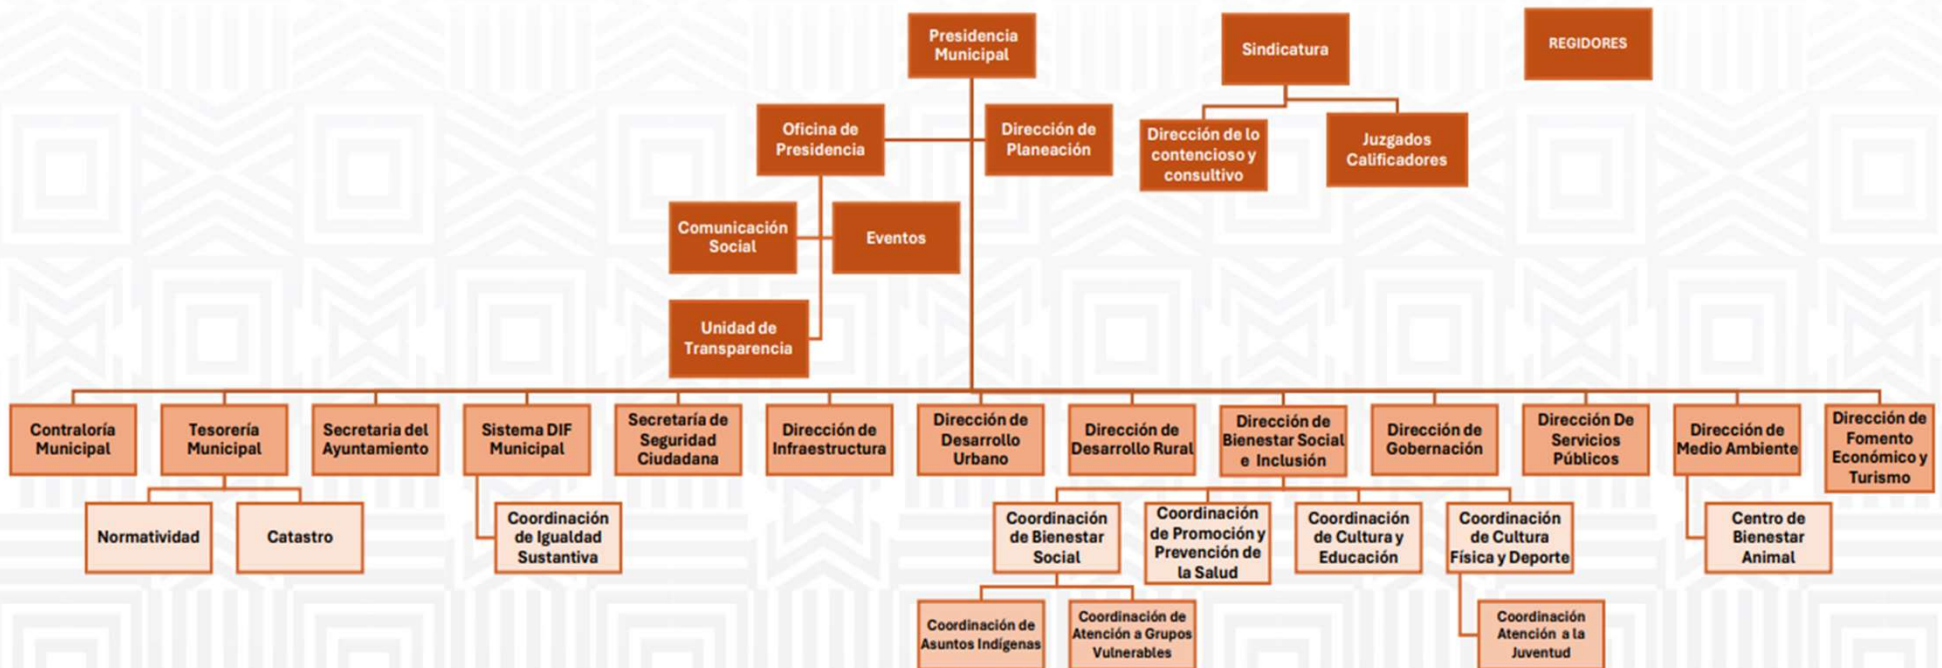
Presidencia Municipal

Sindicatura

REGIDORES

Oficina de Presidencia

Dirección de Planeación

Dirección de lo contencioso y consultivo

Juzgados Calificadores

Comunicación Social

Eventos

Unidad de Transparencia

Contraloría Municipal

Tesorería Municipal

Secretaria del Ayuntamiento

Sistema DIF Municipal

Secretaría de Seguridad Ciudadana

Dirección de Infraestructura

Dirección de Desarrollo Urbano

Dirección de Desarrollo Rural

Dirección de Bienestar Social e Inclusión

Dirección de Gobernación

Dirección De Servicios Públicos

Dirección de Medio Ambiente

Dirección de Fomento Económico y Turismo

Normatividad

Catastro

Coordinación de Igualdad Sustantiva

Coordinación de Bienestar Social

Coordinación de Promoción y Prevención de la Salud

Coordinación de Cultura y Educación

Coordinación de Cultura Física y Deporte

Centro de Bienestar Animal

Coordinación de Asuntos Indígenas

Coordinación de Atención a Grupos Vulnerables

Coordinación Atención a la Juventud